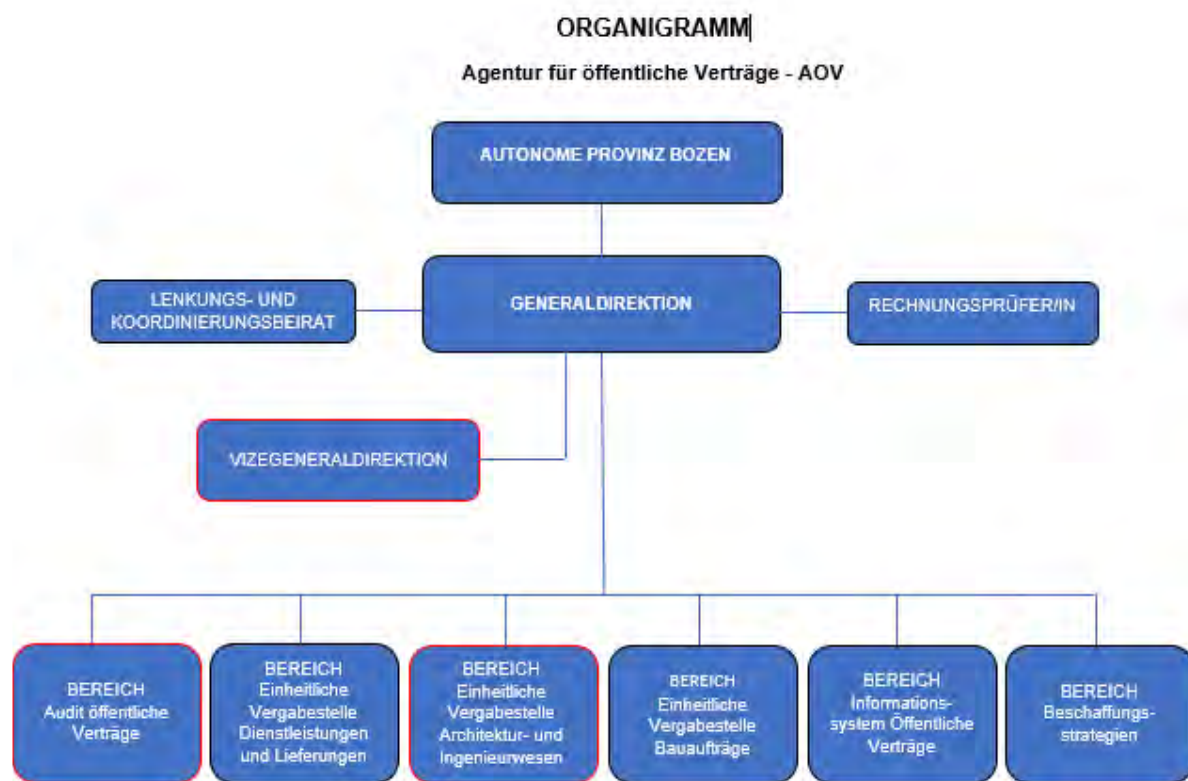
ORGANIGRAMM

Agentur für öffentliche Verträge - AOV

AUTONOME PROVINZ BOZEN

LENKUNGS- UND KOORDINIERUNGSBEIRAT

GENERALDIREKTION

RECHNUNGSPRÜFER/IN

VIZEGENERALDIREKTION

BEREICH Audit öffentliche Verträge

BEREICH Einheitliche Vergabestelle Dienstleistungen und Lieferungen

BEREICH Einheitliche Vergabestelle Architektur- und Ingenieurwesen

BEREICH Einheitliche Vergabestelle Bauaufträge

BEREICH Informationssystem Öffentliche Verträge

BEREICH Beschaffungsstrategien